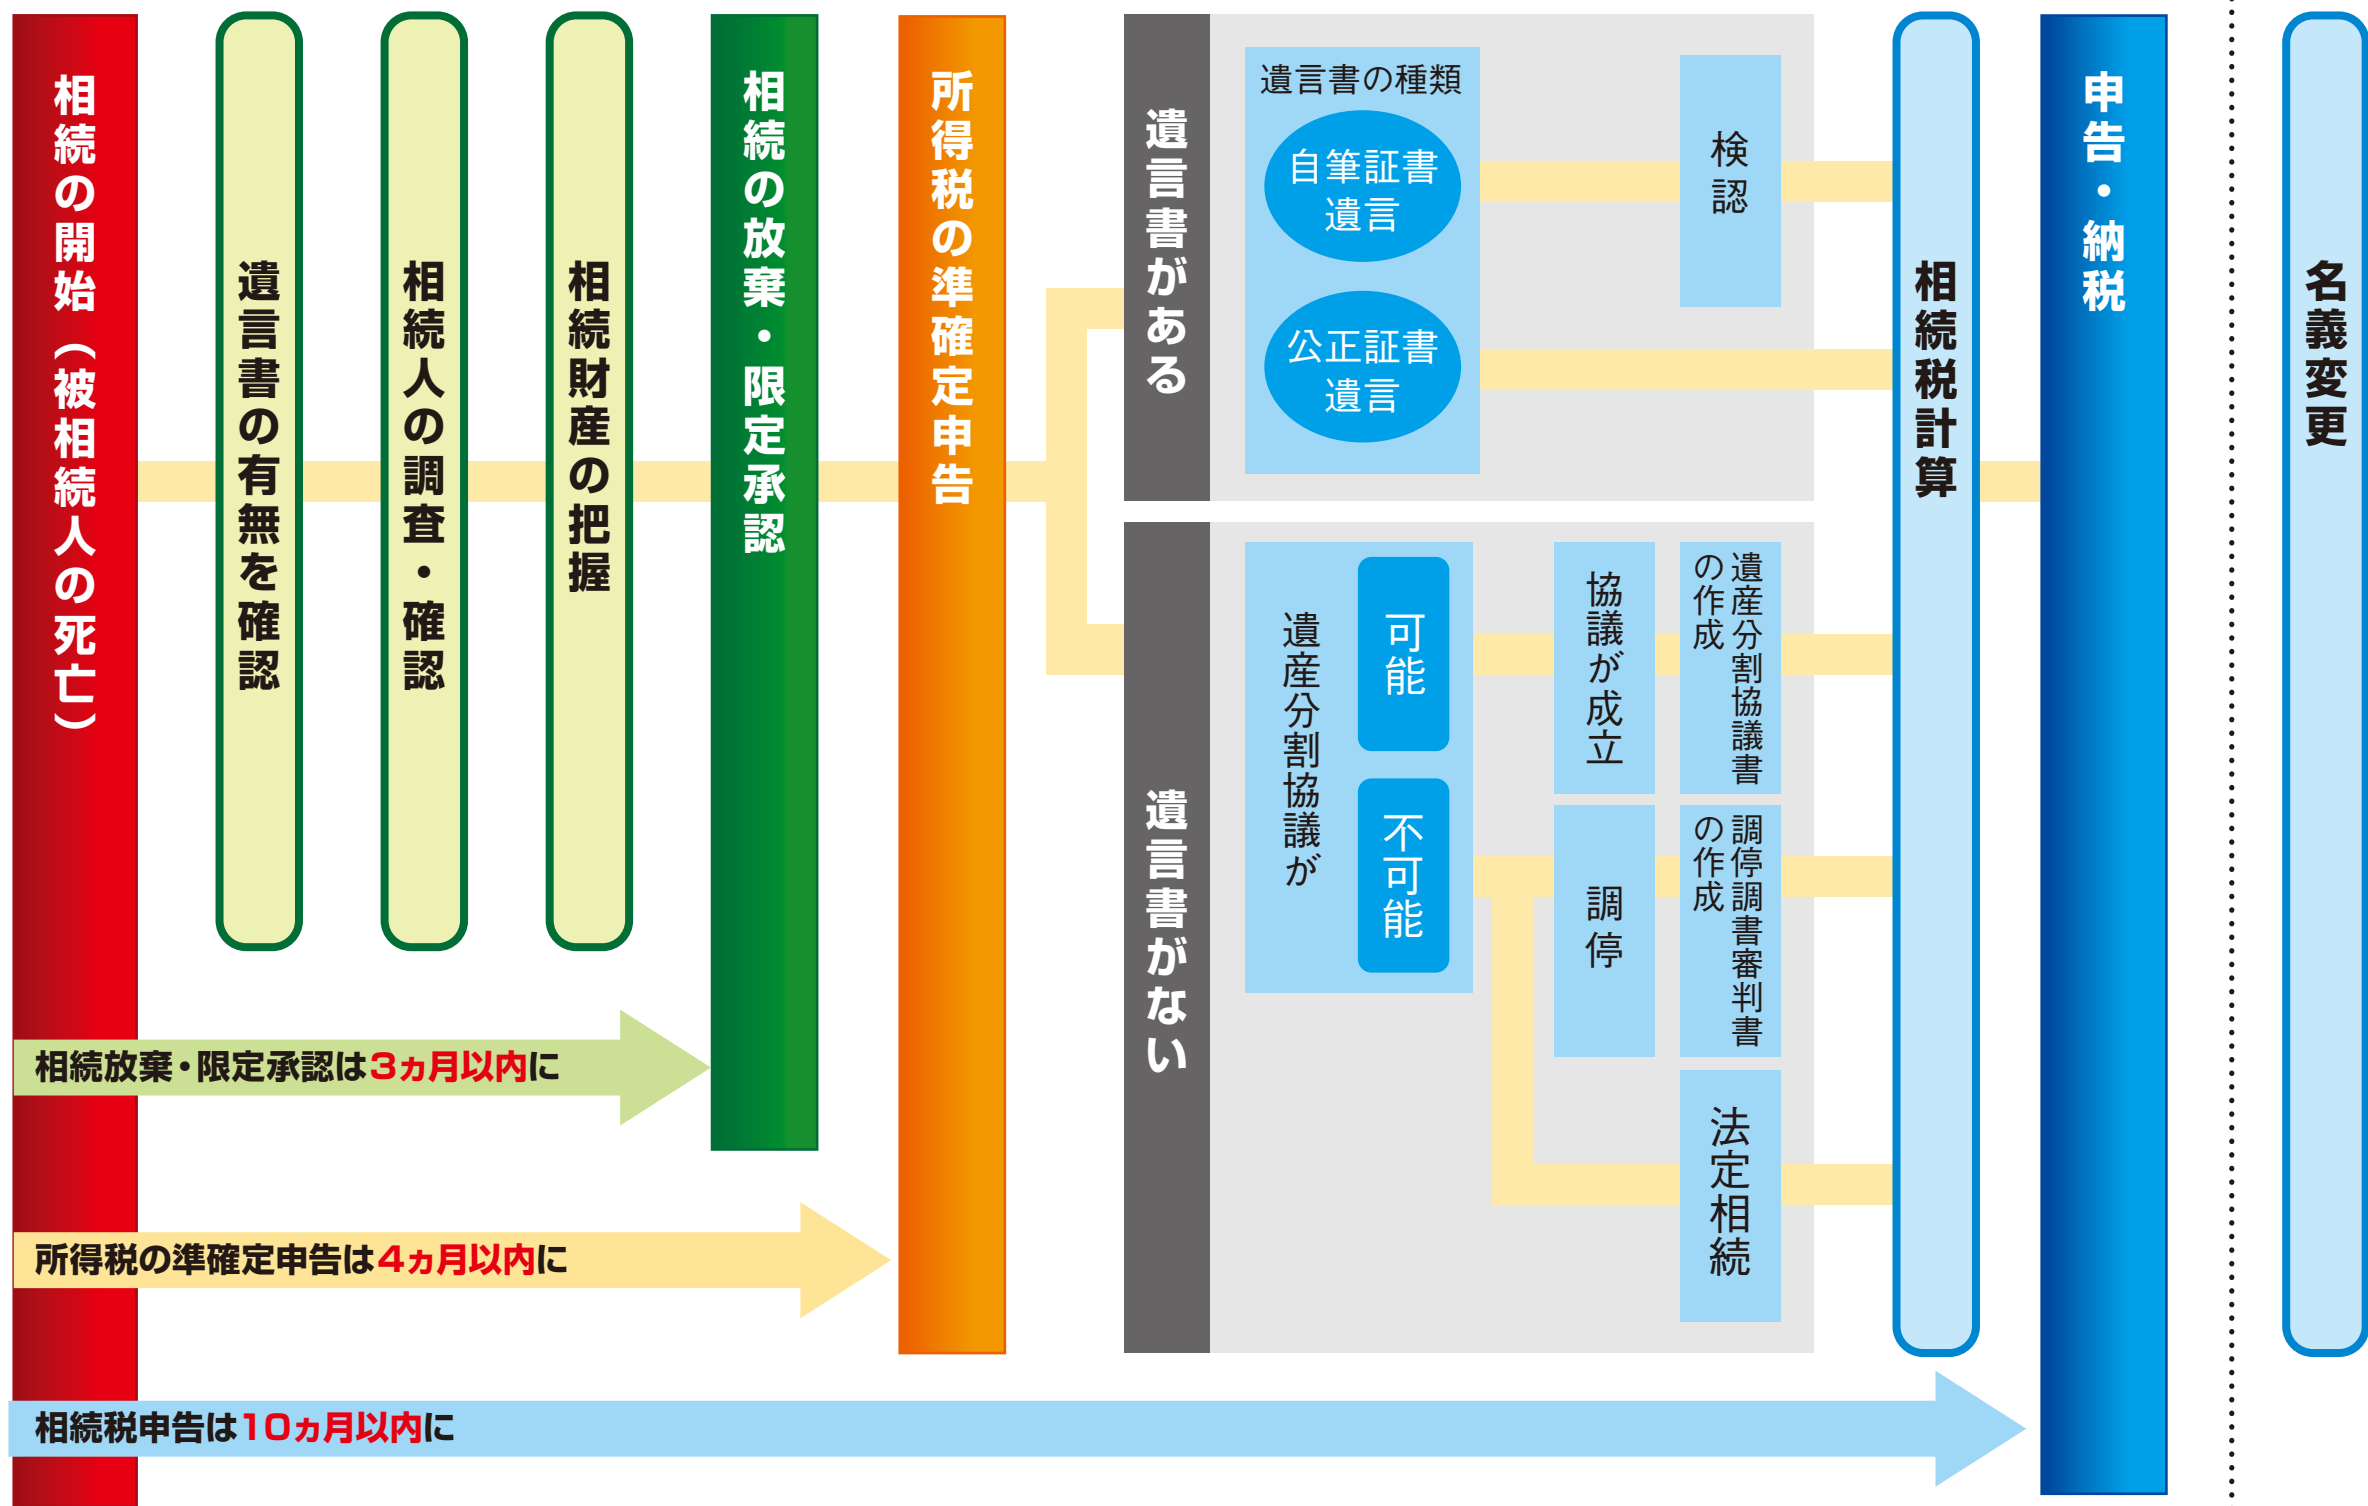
相続の開始（被相続人の死亡）

遺言書の有無を確認

相続人の調査・確認

相続財産の把握

相続の放棄・限定承認

所得税の準確定申告

遺言書がある

遺言書の種類

自筆証書遺言

公正証書遺言

検認

遺言書がない

遺産分割協議が

可能

不可能

協議が成立

遺産分割協議書の作成

調停

調停調書審判書の作成

法定相続

相続税計算

申告・納税

名義変更

相続放棄・限定承認は3ヵ月以内に

所得税の準確定申告は4ヵ月以内に

相続税申告は10ヵ月以内に